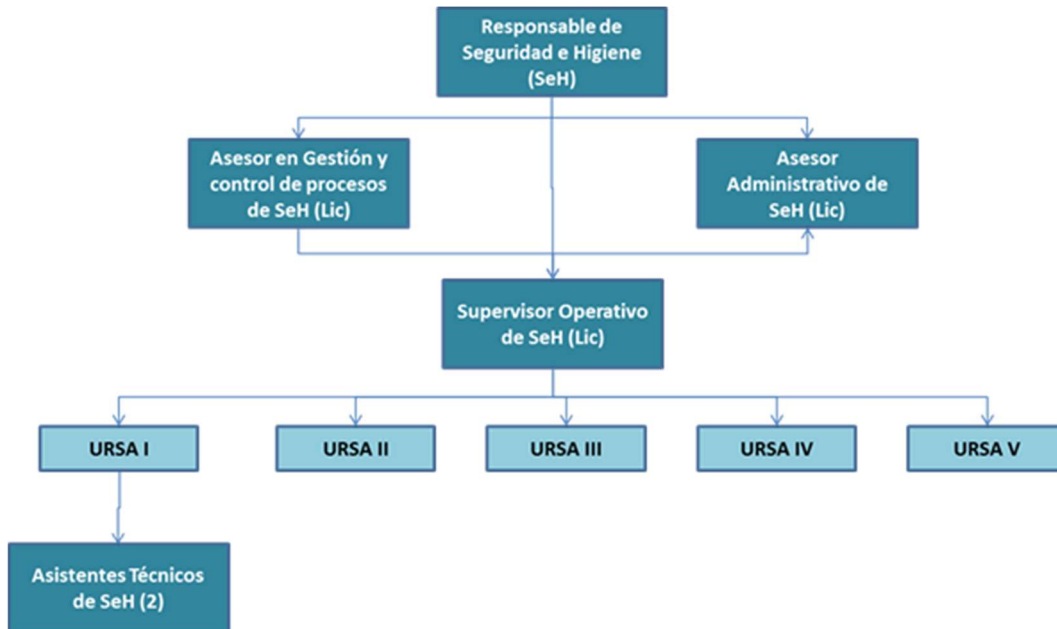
Responsable de Seguridad e Higiene (SeH)

Asesor en Gestión y control de procesos de SeH (Lic)

Asesor Administrativo de SeH (Lic)

Supervisor Operativo de SeH (Lic)

URSA I

URSA II

URSA III

URSA IV

URSA V

Asistentes Técnicos de SeH (2)